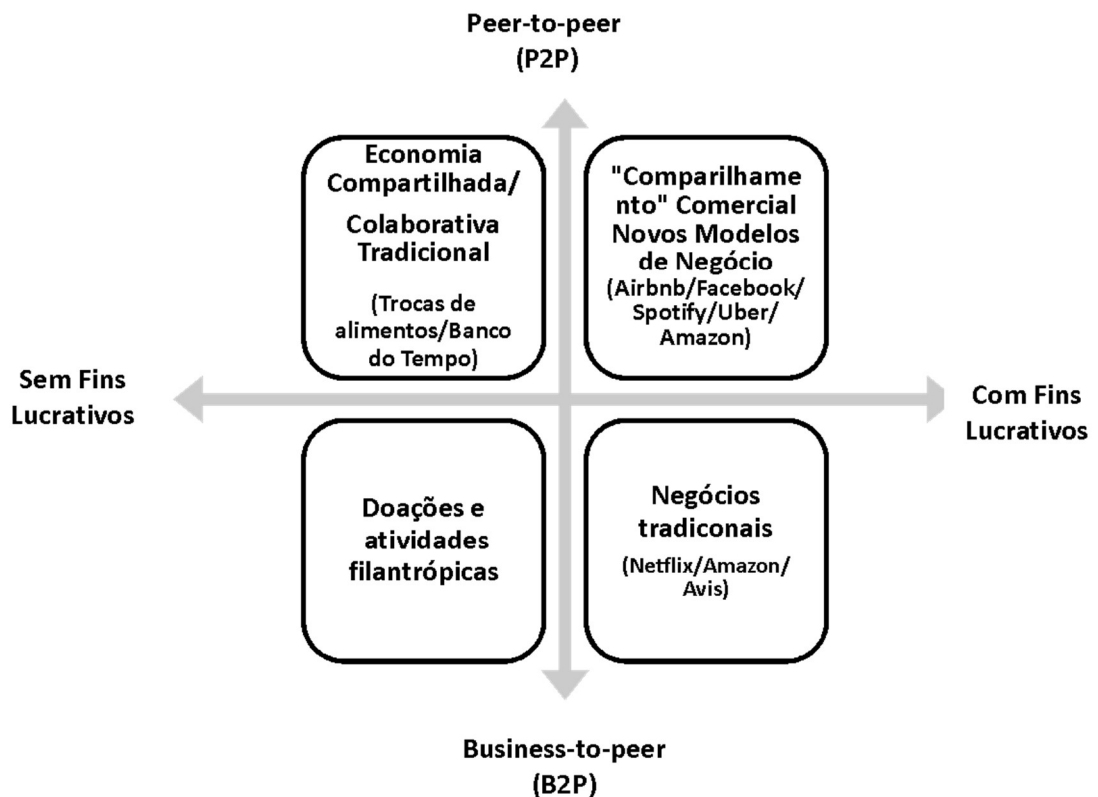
Peer-to-peer
(P2P)

Economia Compartilhada/ Colaborativa Tradicional

(Trocas de alimentos/Banco do Tempo)

"Comparilhamento" Comercial Novos Modelos de Negócio
(Airbnb/Facebook/ Spotify/Uber/ Amazon)

Sem Fins Lucrativos

Com Fins Lucrativos

Doações e atividades filantrópicas

Negócios tradiconais

(Netflix/Amazon/ Avis)

Business-to-peer
(B2P)